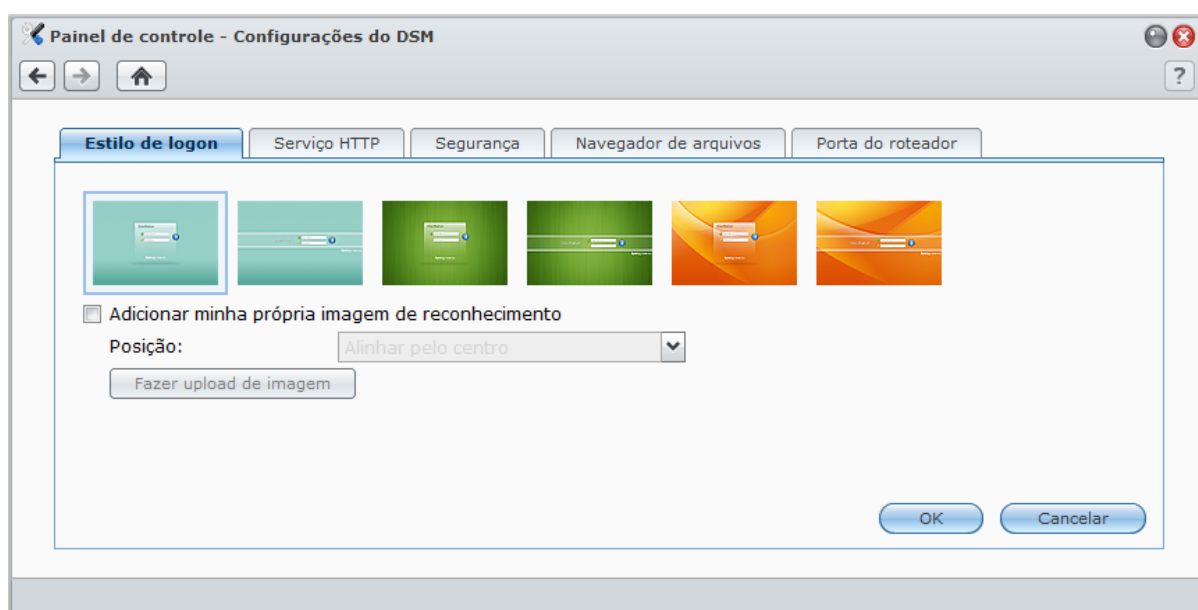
Painel de controle - Configurações do DSM

?

Estilo de logon | Serviço HTTP | Segurança | Navegador de arquivos | Porta do roteador

Adicionar minha própria imagem de reconhecimento

Posição: Alinhar pelo centro

Fazer upload de imagem

OK Cancelar